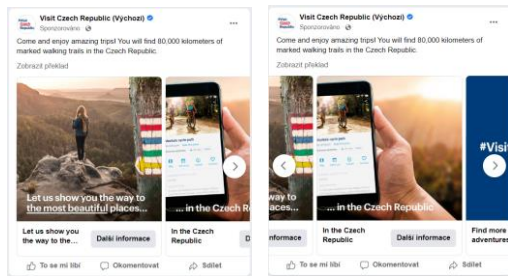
Visit Czech Republic (Výchozí)
Sponzorováno
Come and enjoy amazing trips! You will find 80,000 kilometers of marked walking trails in the Czech Republic.
Zobrazit překlad

Let us show you the way to the most beautiful places...
... in the Czech R

Let us show you the way to the...
Další informace
In the Czech Republic
D

To se mi líbí
Okomentovat
Sdílet

Visit Czech Republic (Výchozí)
Sponzorováno
Come and enjoy amazing trips! You will find 80,000 kilometers of marked walking trails in the Czech Republic.
Zobrazit překlad

way to places...
... in the Czech Republic
#Visi

formace
In the Czech Republic
Další informace
Find more adventures

To se mi líbí
Okomentovat
Sdílet